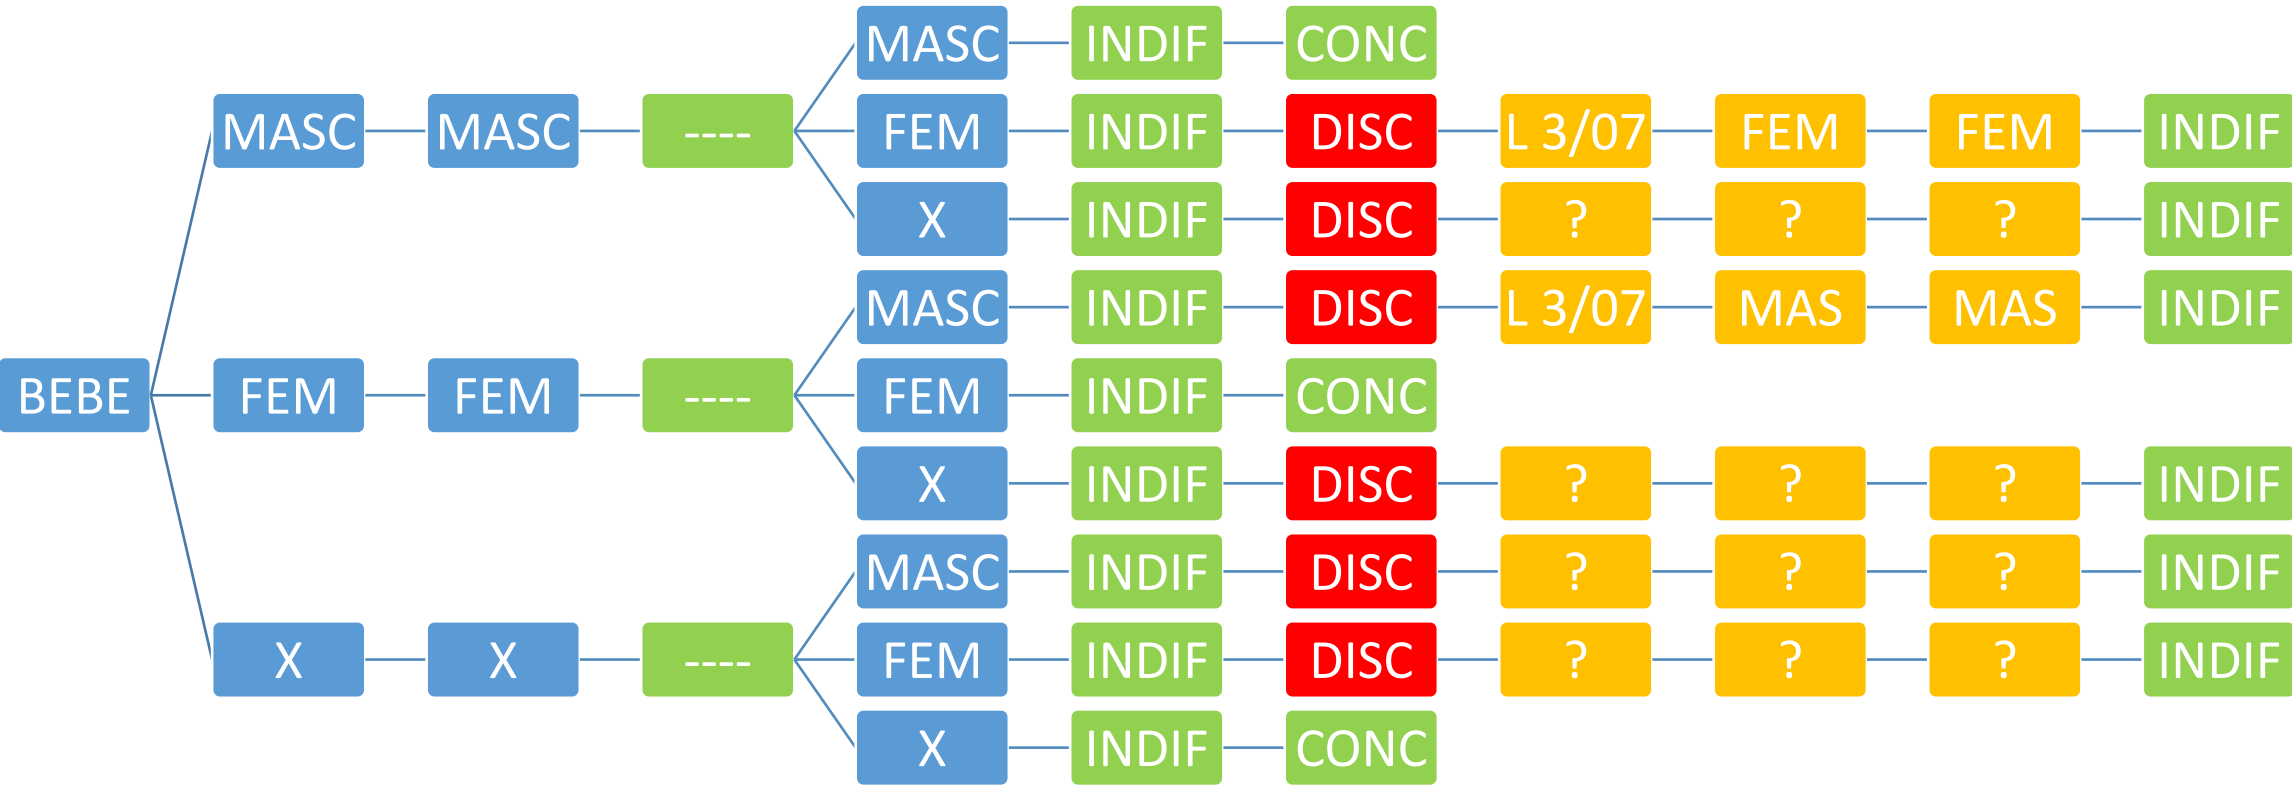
BEBE

MASC — MASC — ----
MASC — INDIF — CONC
FEM — INDIF — DISC — L 3/07 — FEM — FEM — INDIF
X — INDIF — DISC — ? — ? — ? — INDIF

FEM — FEM — ----
MASC — INDIF — DISC — L 3/07 — MAS — MAS — INDIF
FEM — INDIF — CONC
X — INDIF — DISC — ? — ? — ? — INDIF

X — X — ----
MASC — INDIF — DISC — ? — ? — ? — INDIF
FEM — INDIF — DISC — ? — ? — ? — INDIF
X — INDIF — CONC